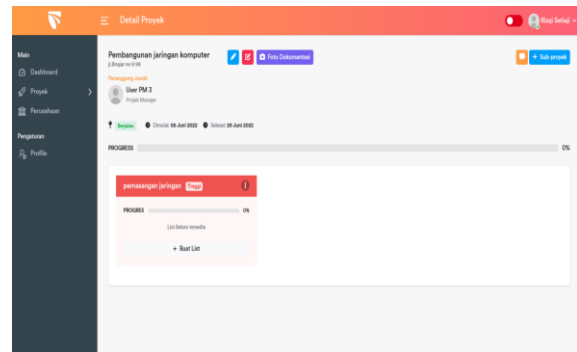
Detail Proyek

Rizqi Setiaji

Main

Dashboard

Proyek

Perusahaan

Pengaturan

Profile

Pembangunan jaringan komputer

Jl. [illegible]

Foto Dokumentasi

+ Sub-proyek

Penanggung Jawab

User PM 3

Projek Manajer

Berjalan

Dimulai 06 Juni 2022

Selesai 20 Juni 2022

PROGRESS

0%

pemasangan jaringan Tinggi

PROGRES

0%

List Belum tersedia

+ Buat List